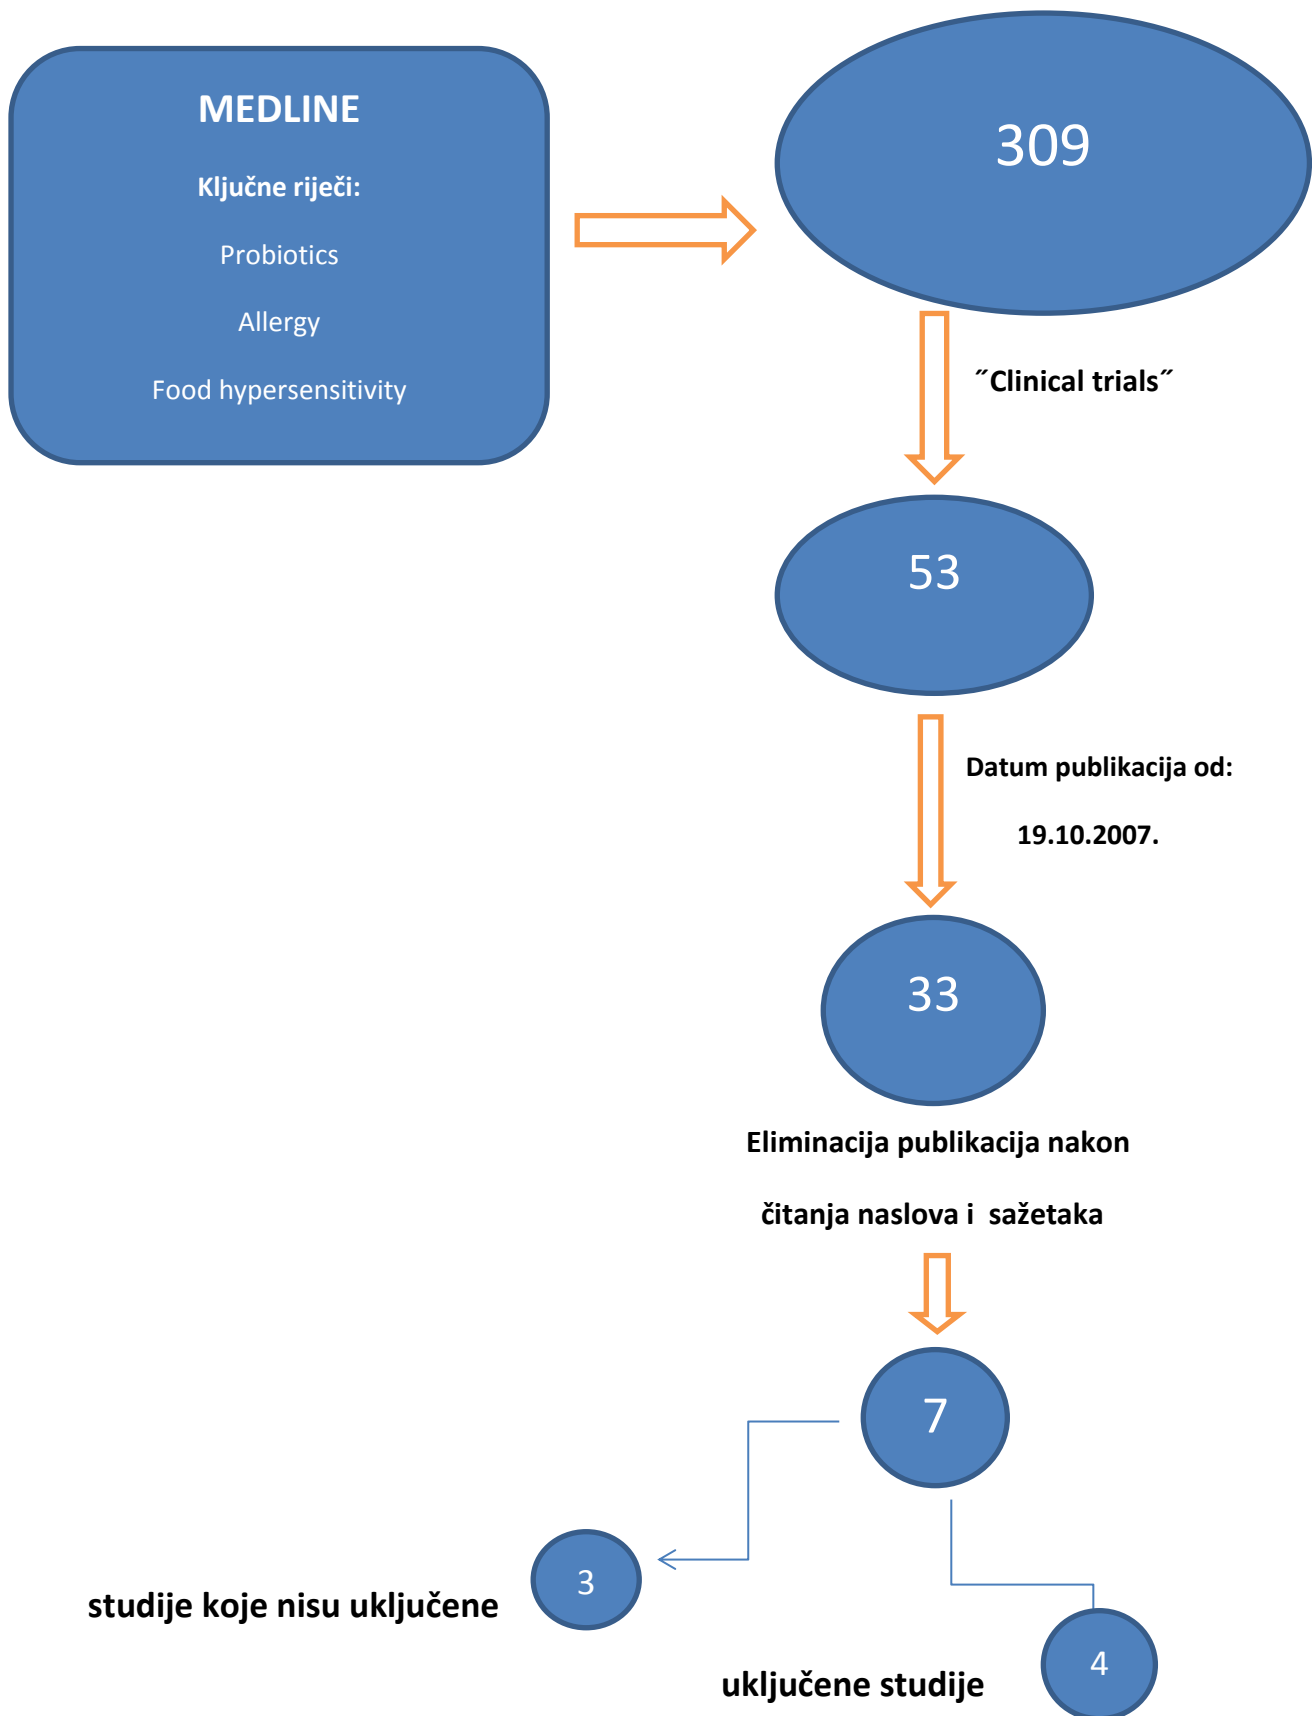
MEDLINE

Ključne riječi:

Probiotics

Allergy

Food hypersensitivity

309

˝Clinical trials˝

53

Datum publikacija od:

19.10.2007.

33

Eliminacija publikacija nakon

čitanja naslova i sažetaka

7

3

studije koje nisu uključene

4

uključene studije